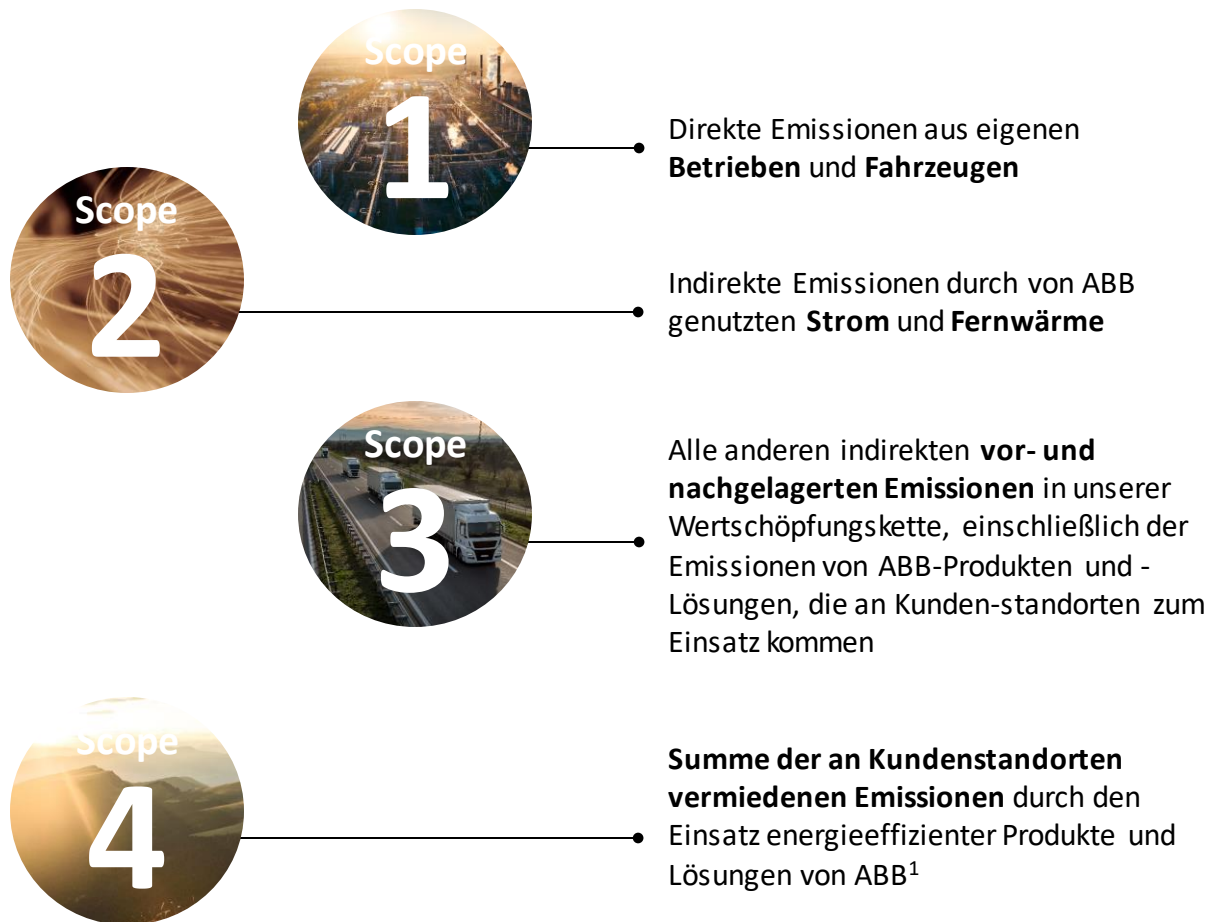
Scope
1

Direkte Emissionen aus eigenen **Betrieben** und **Fahrzeugen**

Scope
2

Indirekte Emissionen durch von ABB genutzten **Strom** und **Fernwärme**

Scope
3

Alle anderen indirekten **vor- und nachgelagerten Emissionen** in unserer Wertschöpfungskette, einschließlich der Emissionen von ABB-Produkten und -Lösungen, die an Kunden-standorten zum Einsatz kommen

Scope
4

**Summe der an Kundenstandorten vermiedenen Emissionen** durch den Einsatz energieeffizienter Produkte und Lösungen von ABB$^1$